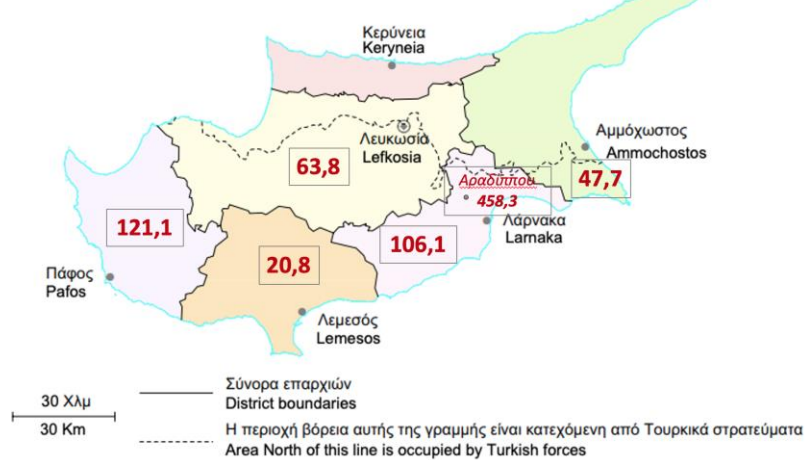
Κερύνεια
Keryneia

Λευκωσία
Lefkosia

63,8

Αμμόχωστος
Ammochostos

Αραδίππου
458,3

47,7

121,1

Λάρνακα
Larnaka

106,1

Πάφος
Pafos

20,8

Λεμεσός
Lemesos

30 Χλμ
30 Km

Σύνορα επαρχιών
District boundaries

Η περιοχή βόρεια αυτής της γραμμής είναι κατεχόμενη από Τουρκικά στρατεύματα
Area North of this line is occupied by Turkish forces